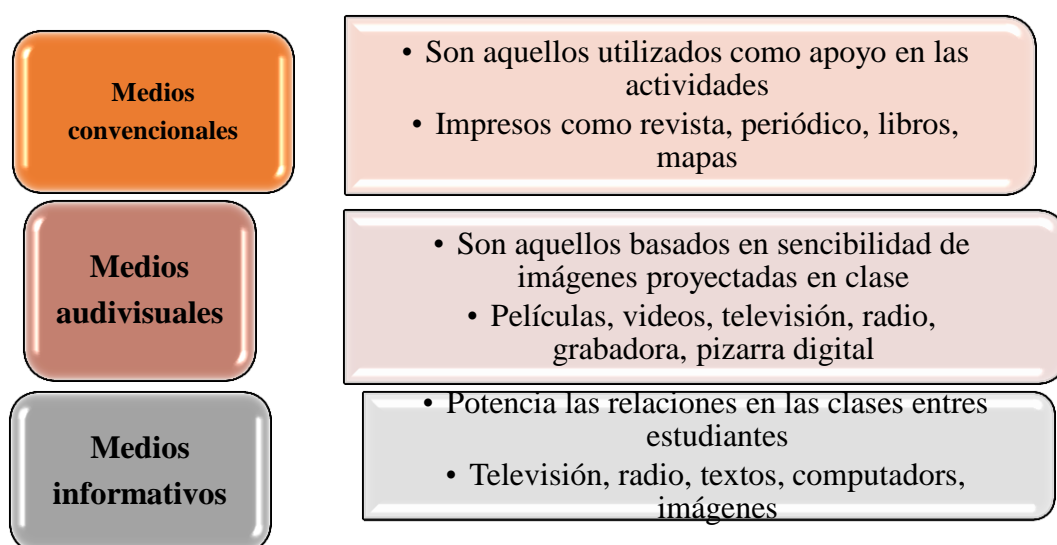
Medios convencionales

• Son aquellos utilizados como apoyo en las actividades
• Impresos como revista, periódico, libros, mapas

Medios audivisuales

• Son aquellos basados en sencibilidad de imágenes proyectadas en clase
• Películas, videos, televisión, radio, grabadora, pizarra digital

Medios informativos

• Potencia las relaciones en las clases entres estudiantes
• Televisión, radio, textos, computadors, imágenes